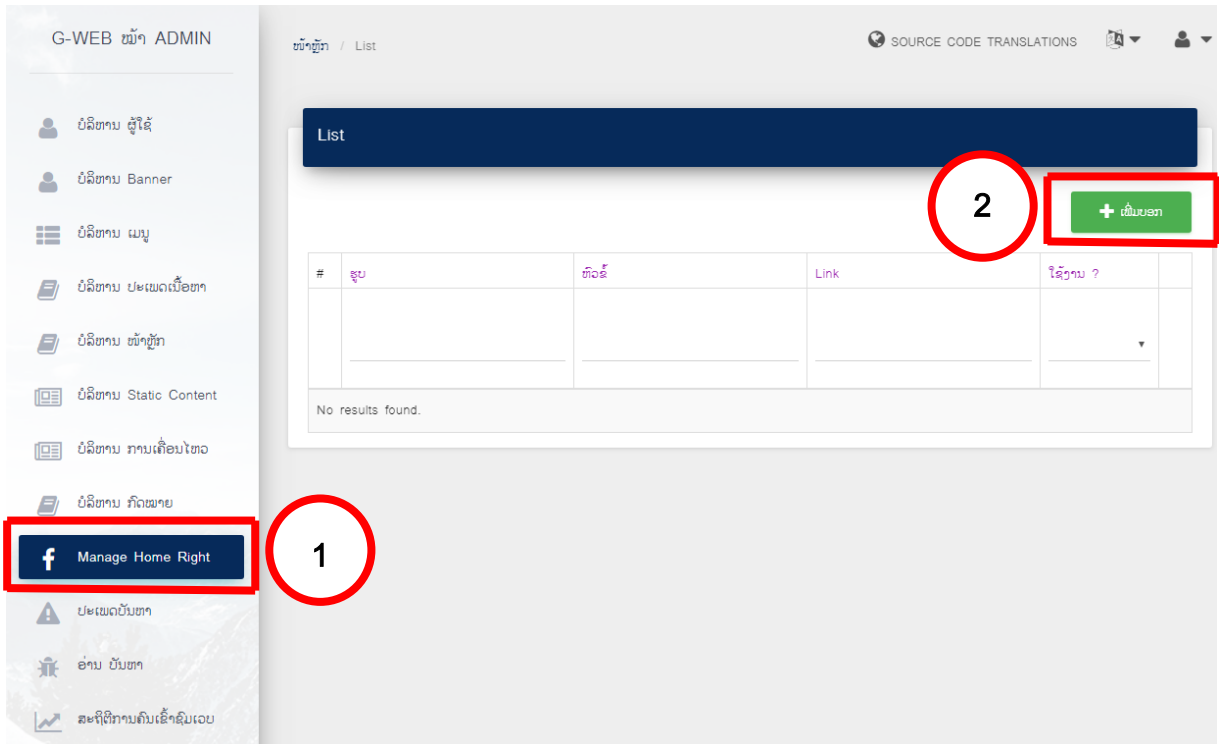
G-WEB ໜ້າ ADMIN

ບໍລິຫານ ຜູ້ໃຊ້

ບໍລິຫານ Banner

ບໍລິຫານ ເມນູ

ບໍລິຫານ ປະເພດເນື້ອຫາ

ບໍລິຫານ ໜ້າຫຼັກ

ບໍລິຫານ Static Content

ບໍລິຫານ ການເຄື່ອນໄຫວ

ບໍລິຫານ ກົດໝາຍ

Manage Home Right

ປະເພດບັນຫາ

ອ່ານ ບັນຫາ

ສະຖິຕິການຄົນເຂົ້າຊົມເວບ

ໜ້າຫຼັກ / List

SOURCE CODE TRANSLATIONS

List

1

2

+ ເພີ່ມບອກ

| # | ຮູບ | ຫົວຂໍ້ | Link | ໃຊ້ງານ ? | |
|---|---|---|---|---|---|
| | | | | ▾ | |
| No results found. | | | | | |